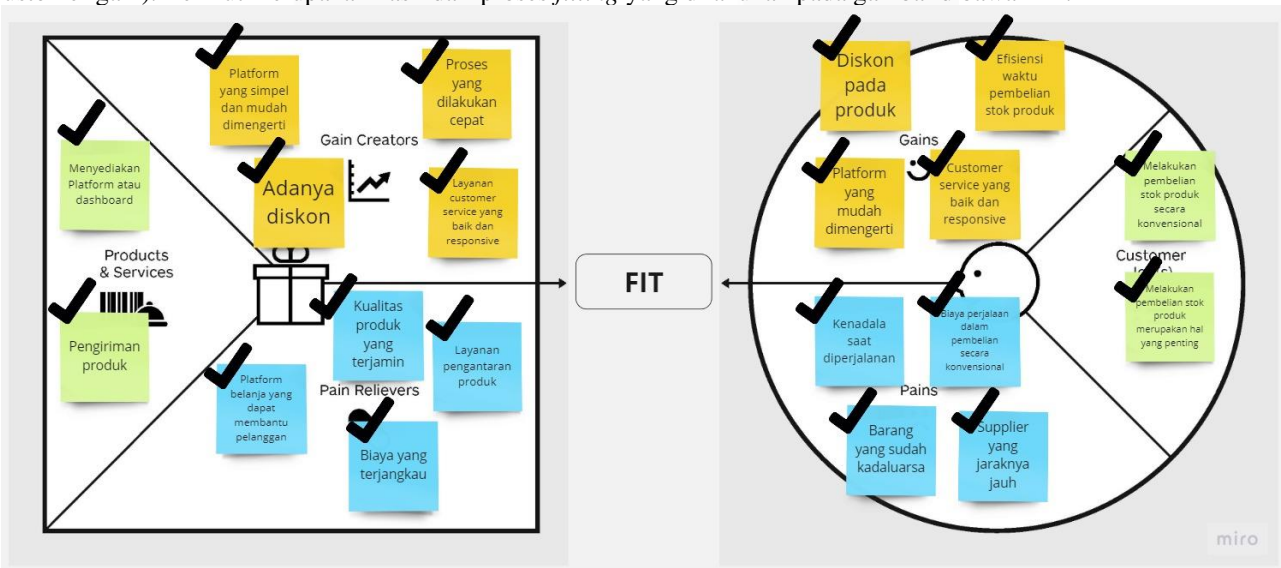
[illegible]

Platform yang simpel dan mudah dimengerti

Proses yang dilakukan cepat

Gain Creators

Menyediakan Platform atau dashboard

Adanya diskon

Layanan customer service yang baik dan responsive

Products & Services

Pengiriman produk

Kualitas produk yang terjamin

Layanan pengantaran produk

Platform belanja yang dapat membantu pelanggan

Pain Relievers

Biaya yang terjangkau

FIT

Diskon pada produk

Efisiensi waktu pembelian stok produk

Gains

Platform yang mudah dimengerti

Customer service yang baik dan responsive

Melakukan pembelian stok produk secara konvensional

Customer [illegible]

Melakukan pembelian stok produk merupakan hal yang penting

Kenadala saat diperjalanan

Biaya perjalaan dalam pembelian secara konvensional

Pains

Barang yang sudah kadaluarsa

Supplier yang jaraknya jauh

miro